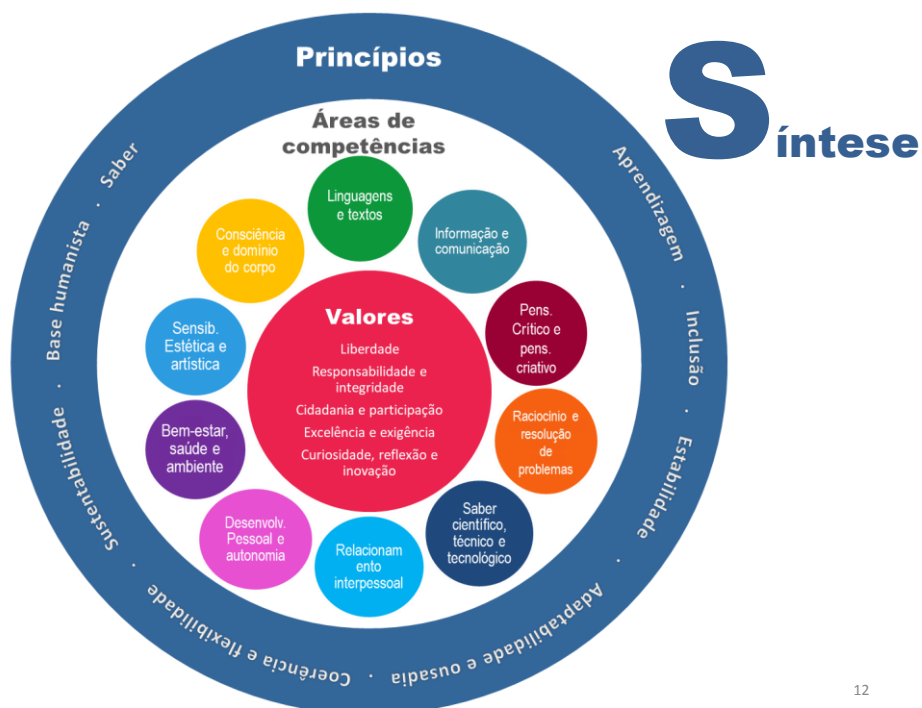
Princípios

Síntese

Áreas de competências

Linguagens e textos

Informação e comunicação

Pens. Crítico e pens. criativo

Raciocínio e resolução de problemas

Saber científico, técnico e tecnológico

Relacionam ento interpessoal

Desenvolv. Pessoal e autonomia

Bem-estar, saúde e ambiente

Sensib. Estética e artística

Consciência e domínio do corpo

Valores

Liberdade

Responsabilidade e integridade

Cidadania e participação

Excelência e exigência

Curiosidade, reflexão e inovação

Aprendizagem · Inclusão · Estabilidade · Adaptabilidade e ousadia · Coerência e flexibilidade · Sustentabilidade · Base humanista · Saber

12